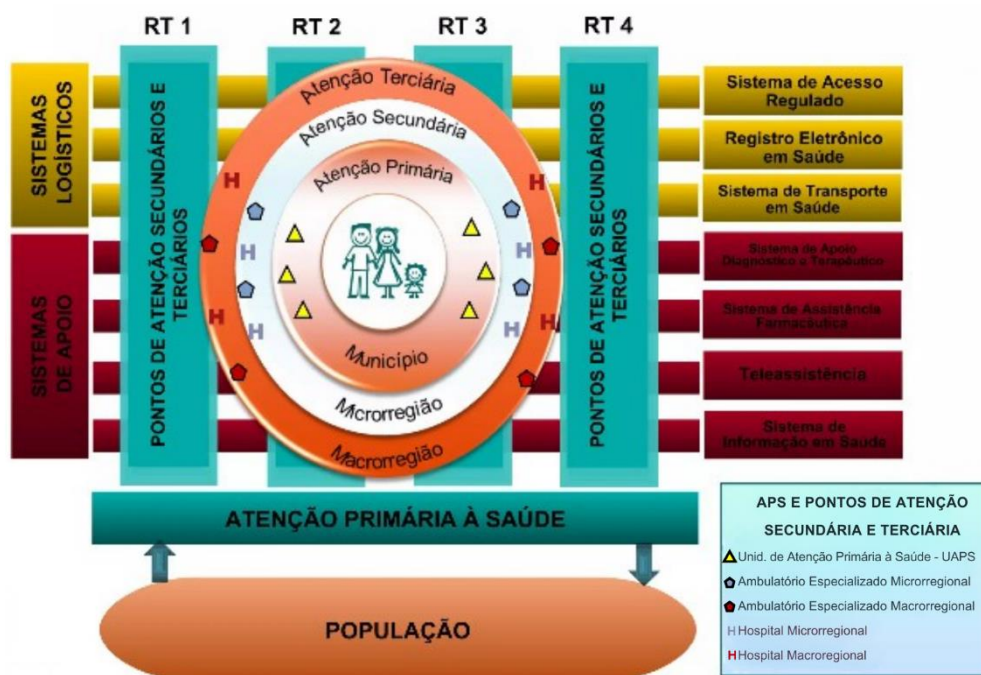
RT 1
RT 2
RT 3
RT 4

SISTEMAS LOGÍSTICOS

SISTEMAS DE APOIO

PONTOS DE ATENÇÃO SECUNDÁRIOS E TERCIÁRIOS

Atenção Terciária
Atenção Secundária
Atenção Primária
H H
H H
H H
Município
Microrregião
Macrorregião

PONTOS DE ATENÇÃO SECUNDÁRIOS E TERCIÁRIOS

Sistema de Acesso Regulado
Registro Eletrônico em Saúde
Sistema de Transporte em Saúde
Sistema de Apoio Diagnóstico e Terapêutico
Sistema de Assistência Farmacêutica
Teleassistência
Sistema de Informação em Saúde

ATENÇÃO PRIMÁRIA À SAÚDE

POPULAÇÃO

APS E PONTOS DE ATENÇÃO SECUNDÁRIA E TERCIÁRIA
Unid. de Atenção Primária à Saúde - UAPS
Ambulatório Especializado Microrregional
Ambulatório Especializado Macrorregional
H Hospital Microrregional
H Hospital Macroregional